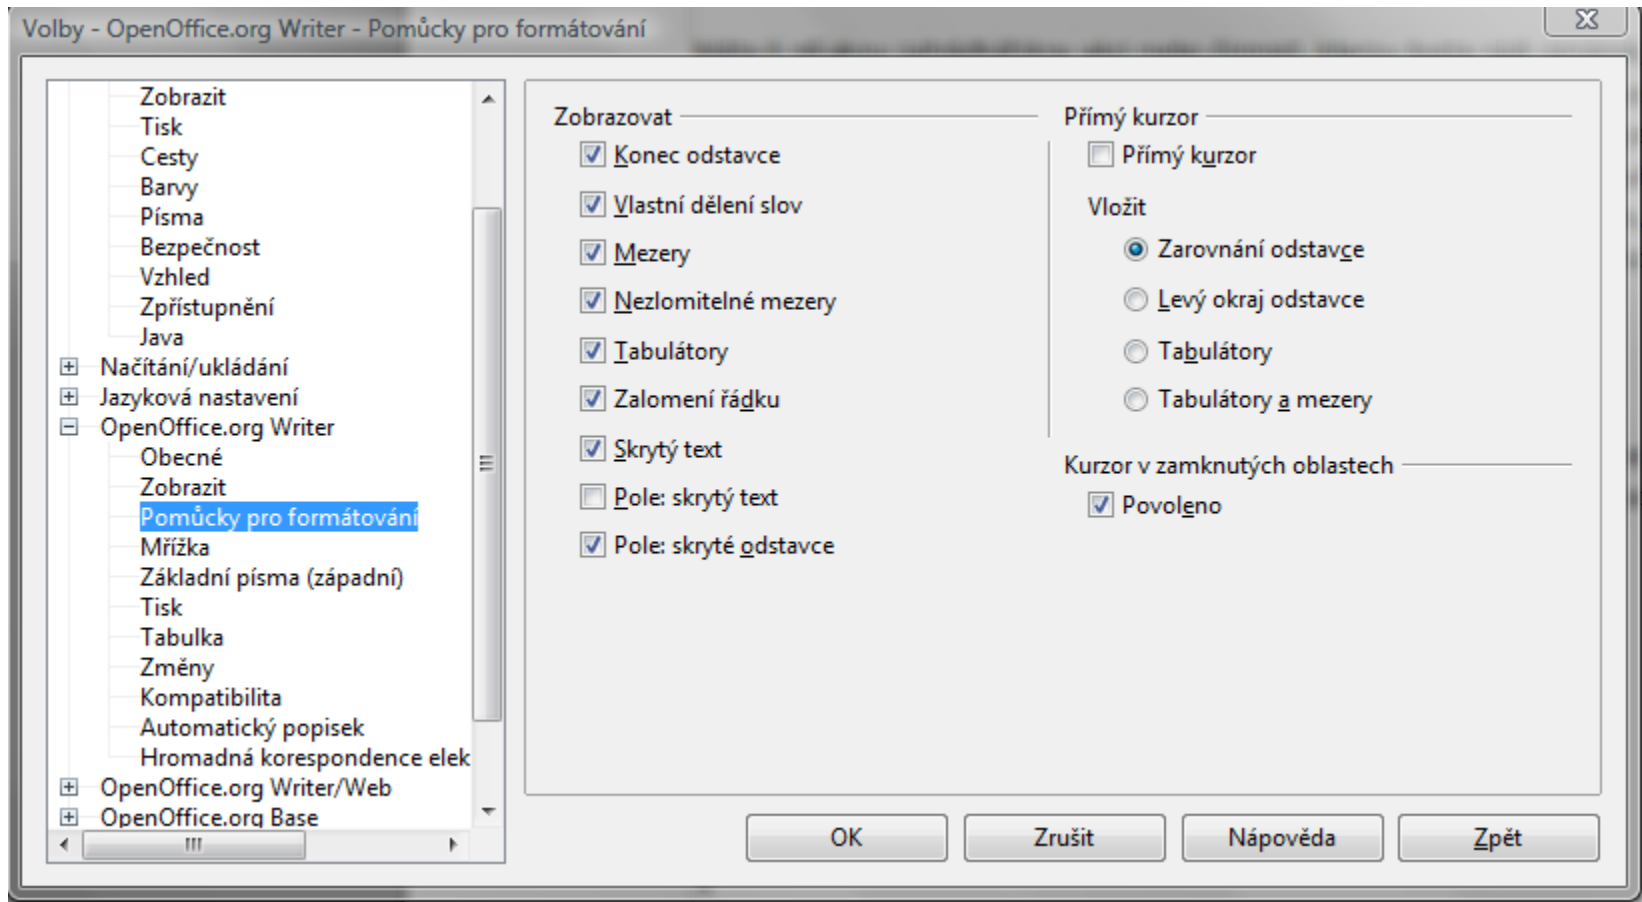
Volby - OpenOffice.org Writer - Pomůcky pro formátování

Zobrazit
Tisk
Cesty
Barvy
Písma
Bezpečnost
Vzhled
Zpřístupnění
Java
Načítání/ukládání
Jazyková nastavení
OpenOffice.org Writer
Obecné
Zobrazit
Pomůcky pro formátování
Mřížka
Základní písma (západní)
Tisk
Tabulka
Změny
Kompatibilita
Automatický popisek
Hromadná korespondence elek
OpenOffice.org Writer/Web
OpenOffice.org Base

Zobrazovat
Konec odstavce
Vlastní dělení slov
Mezery
Nezlomitelné mezery
Tabulátory
Zalomení řádku
Skrytý text
Pole: skrytý text
Pole: skryté odstavce

Přímý kurzor
Přímý kurzor
Vložit
Zarovnání odstavce
Levý okraj odstavce
Tabulátory
Tabulátory a mezery

Kurzor v zamknutých oblastech
Povoleno

OK
Zrušit
Nápověda
Zpět